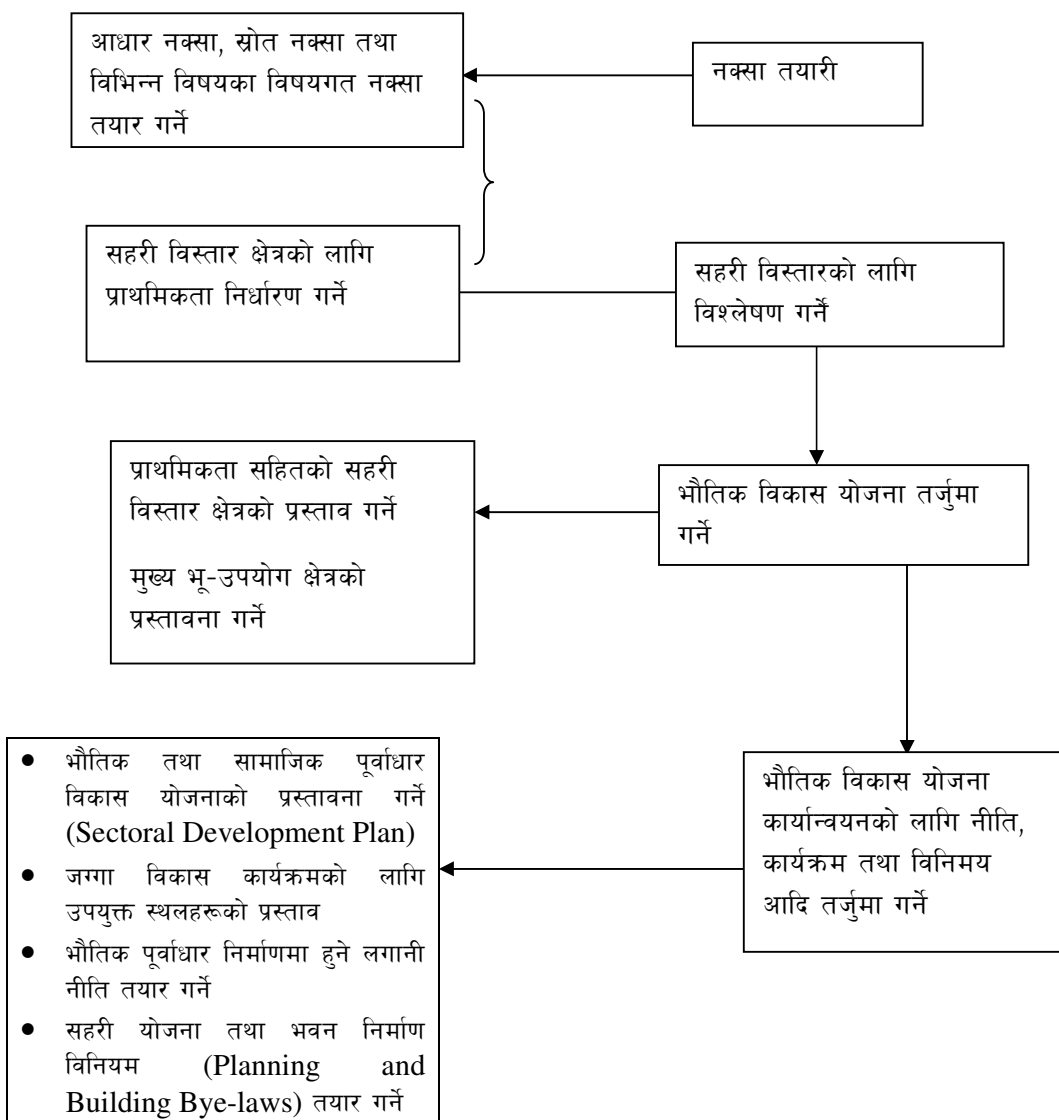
नक्सा तयारी

आधार नक्सा, स्रोत नक्सा तथा विभिन्न विषयका विषयगत नक्सा तयार गर्ने

सहरी विस्तारको लागि विश्लेषण गर्ने

सहरी विस्तार क्षेत्रको लागि प्राथमिकता निर्धारण गर्ने

भौतिक विकास योजना तर्जुमा गर्ने

प्राथमिकता सहितको सहरी विस्तार क्षेत्रको प्रस्ताव गर्ने

मुख्य भू-उपयोग क्षेत्रको प्रस्तावना गर्ने

भौतिक विकास योजना कार्यान्वयनको लागि नीति, कार्यक्रम तथा विनिमय आदि तर्जुमा गर्ने

- भौतिक तथा सामाजिक पूर्वाधार विकास योजनाको प्रस्तावना गर्ने (Sectoral Development Plan)
- जग्गा विकास कार्यक्रमको लागि उपयुक्त स्थलहरूको प्रस्ताव
- भौतिक पूर्वाधार निर्माणमा हुने लगानी नीति तयार गर्ने
- सहरी योजना तथा भवन निर्माण विनियम (Planning and Building Bye-laws) तयार गर्ने